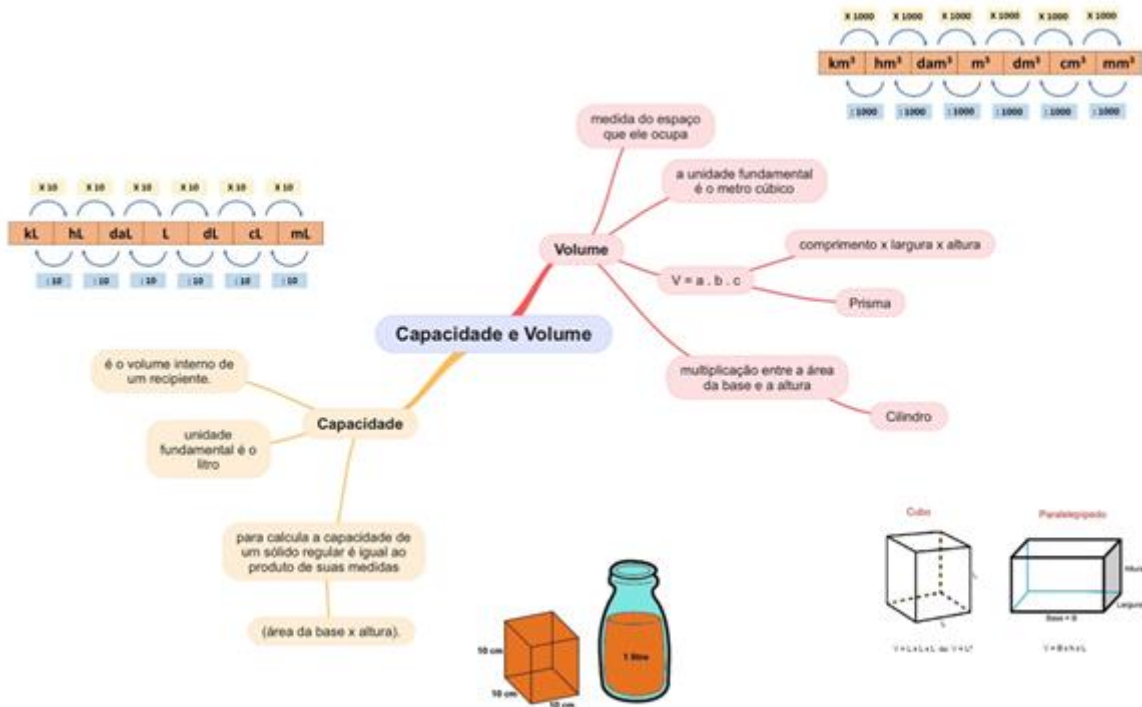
X 1000 X 1000 X 1000 X 1000 X 1000 X 1000

| km³ | hm³ | dam³ | m³ | dm³ | cm³ | mm³ |
|---|---|---|---|---|---|---|

: 1000 : 1000 : 1000 : 1000 : 1000 : 1000

X 10 X 10 X 10 X 10 X 10 X 10

| kL | hL | daL | L | dL | cL | mL |
|---|---|---|---|---|---|---|

: 10 : 10 : 10 : 10 : 10 : 10

Capacidade e Volume

Volume

medida do espaço que ele ocupa

a unidade fundamental é o metro cúbico

V = a . b . c

comprimento x largura x altura

Prisma

multiplicação entre a área da base e a altura

Cilindro

Capacidade

é o volume interno de um recipiente.

unidade fundamental é o litro

para calcula a capacidade de um sólido regular é igual ao produto de suas medidas

(área da base x altura).

10 cm
10 cm
10 cm

1 litro

Cubo

Paralelepípedo

Altura
Largura
Base = B

V = L x L x L ou V = L³

V = B x h x L